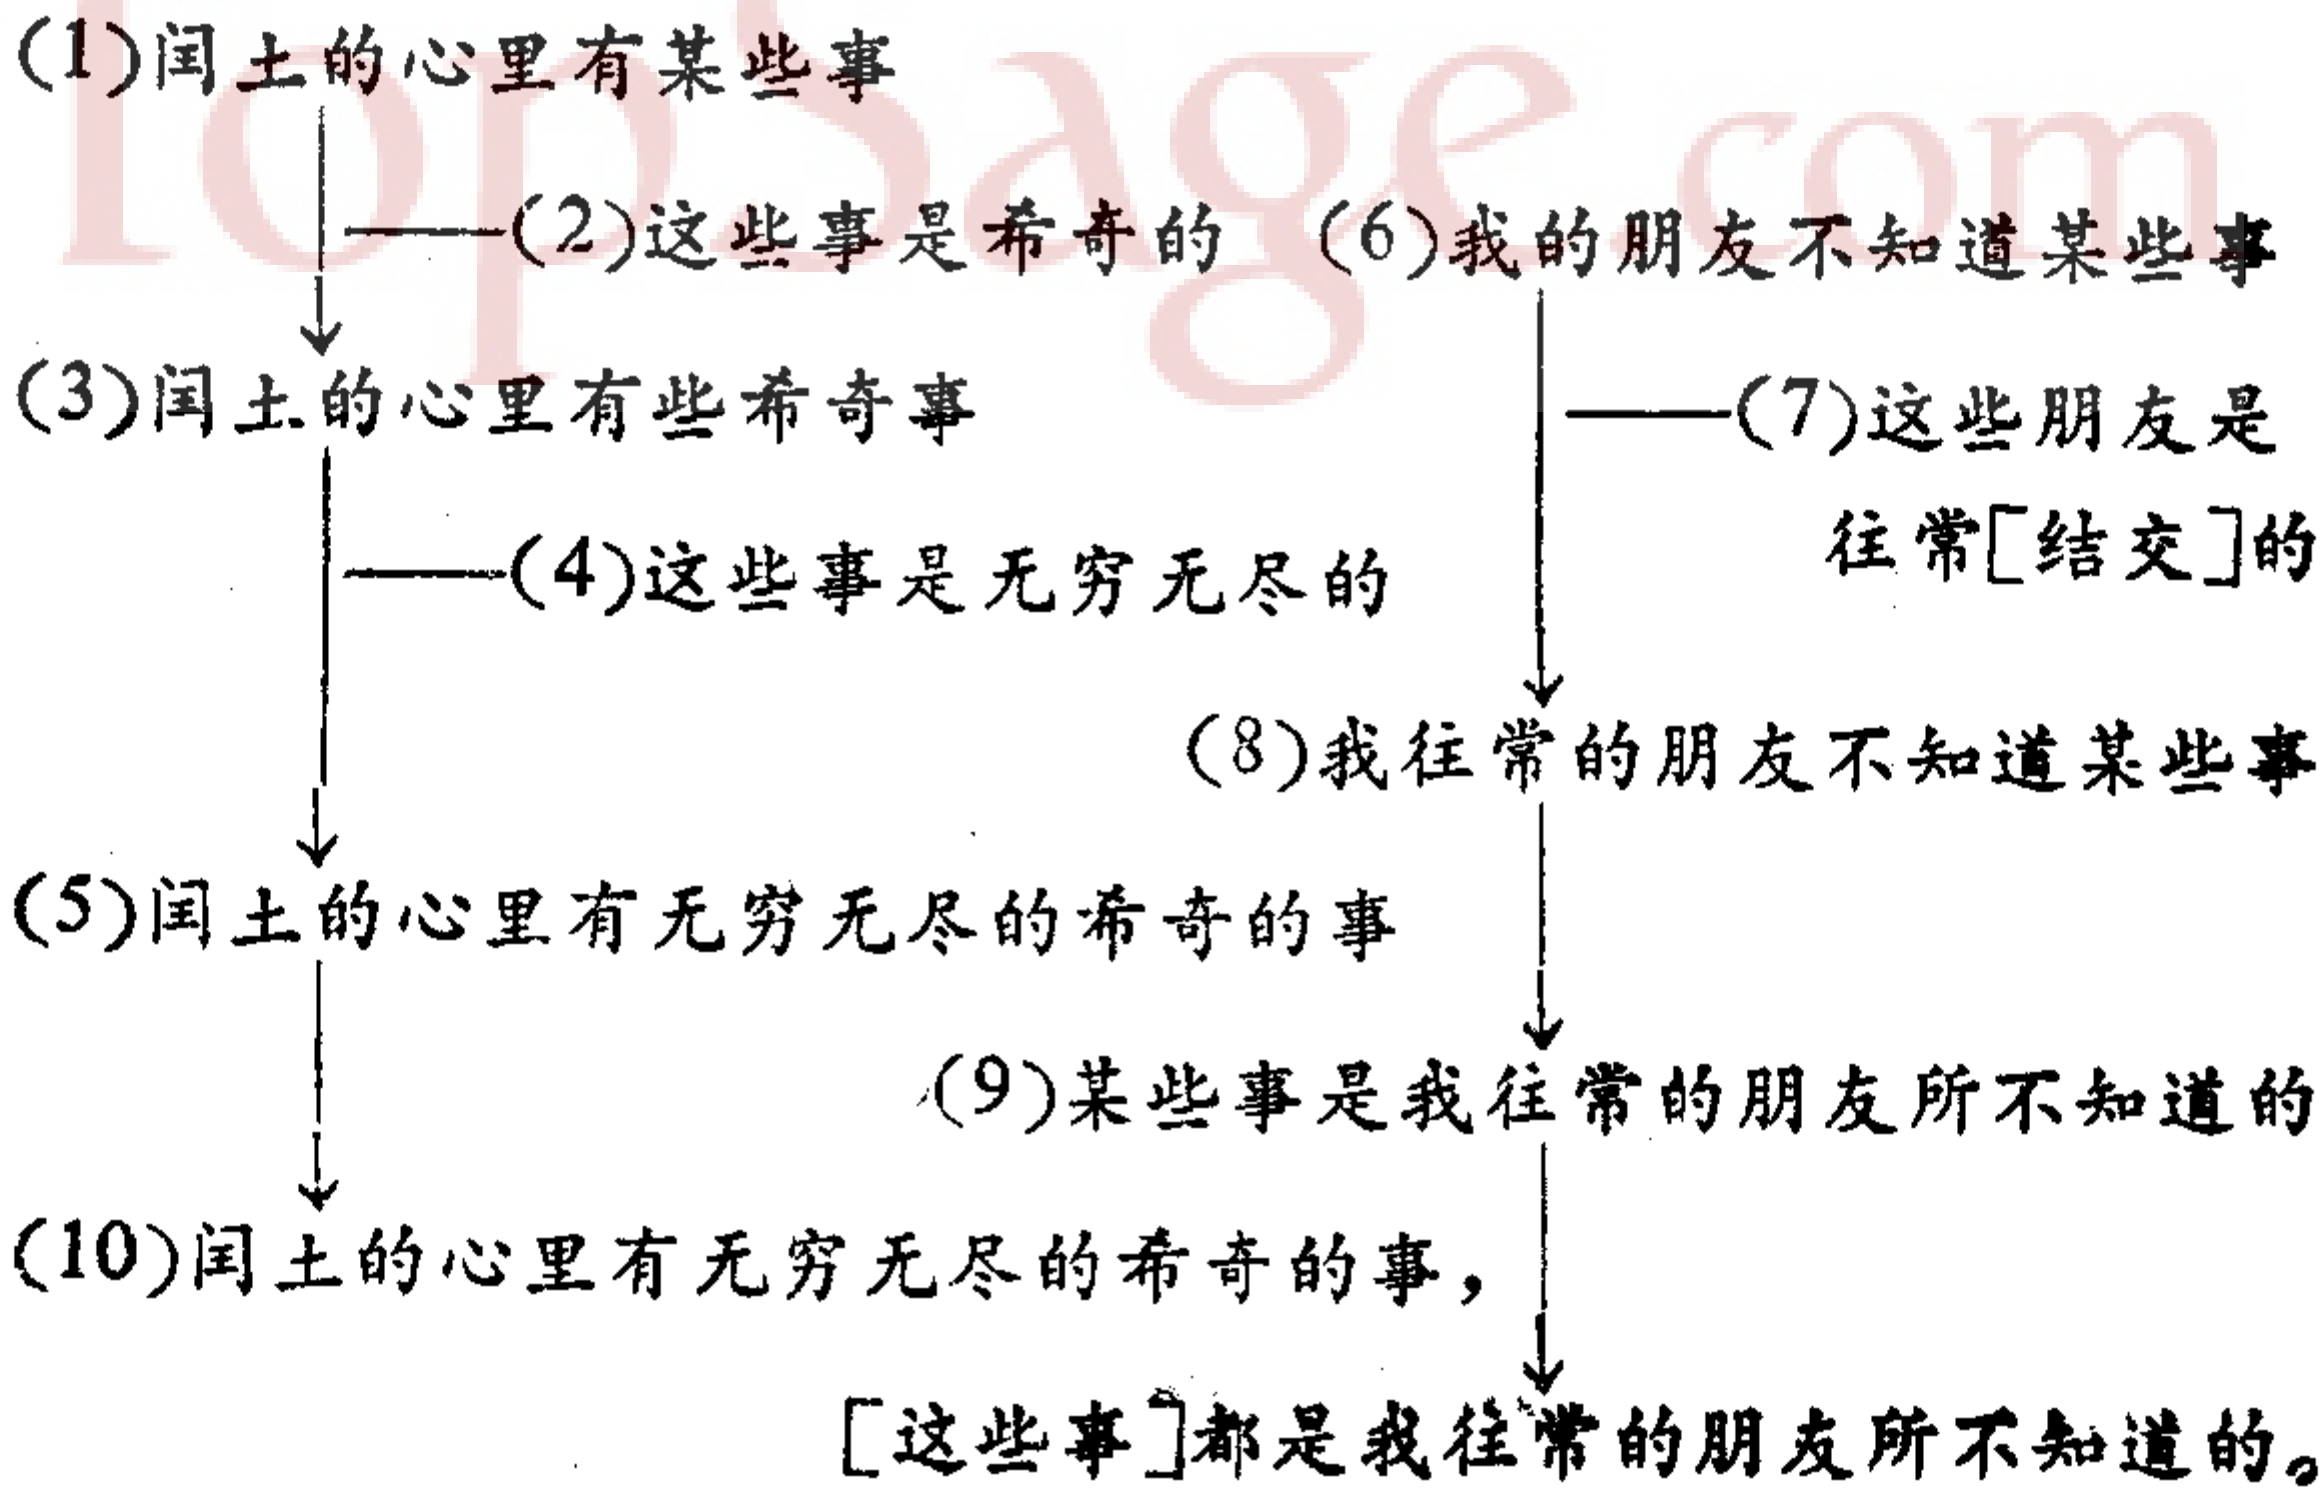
(1)闰土的心里有某些事

——(2)这些事是希奇的

(3)闰土的心里有些希奇事

——(4)这些事是无穷无尽的

(5)闰土的心里有无穷无尽的希奇的事

(10)闰土的心里有无穷无尽的希奇的事，

(6)我的朋友不知道某些事

——(7)这些朋友是往常[结交]的

(8)我往常的朋友不知道某些事

(9)某些事是我往常的朋友所不知道的

[这些事]都是我往常的朋友所不知道的。

TopSage.com